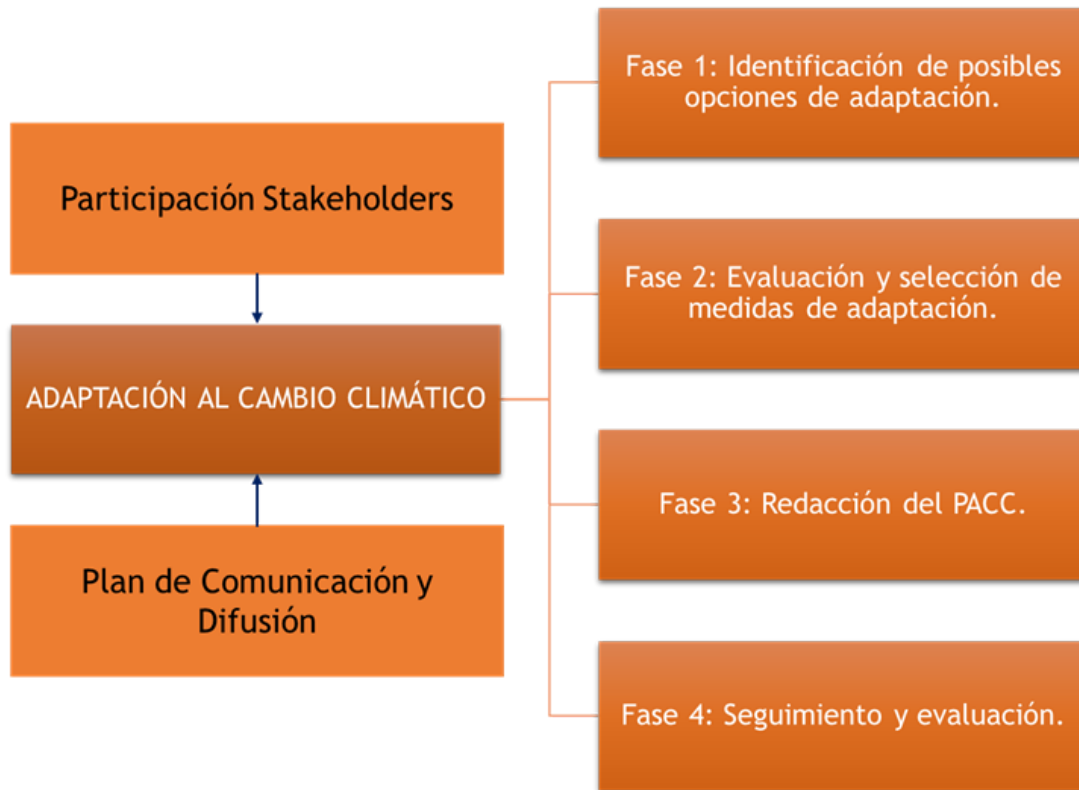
Participación Stakeholders

ADAPTACIÓN AL CAMBIO CLIMÁTICO

Plan de Comunicación y Difusión

Fase 1: Identificación de posibles opciones de adaptación.

Fase 2: Evaluación y selección de medidas de adaptación.

Fase 3: Redacción del PACC.

Fase 4: Seguimiento y evaluación.